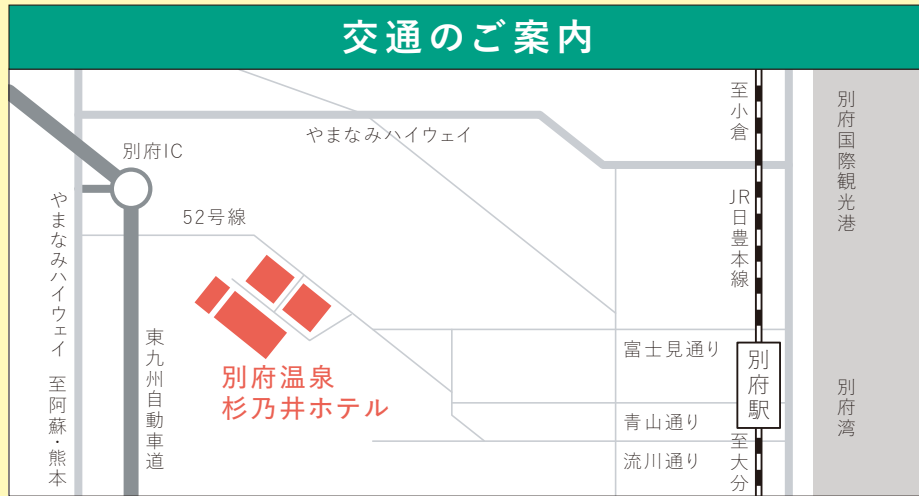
交通のご案内

やまなみハイウェイ

別府IC

52号線

やまなみハイウェイ 至阿蘇・熊本

東九州自動車道

別府温泉
杉乃井ホテル

至小倉

JR日豊本線

富士見通り

青山通り

流川通り

別府駅

至大分

別府国際観光港

別府湾